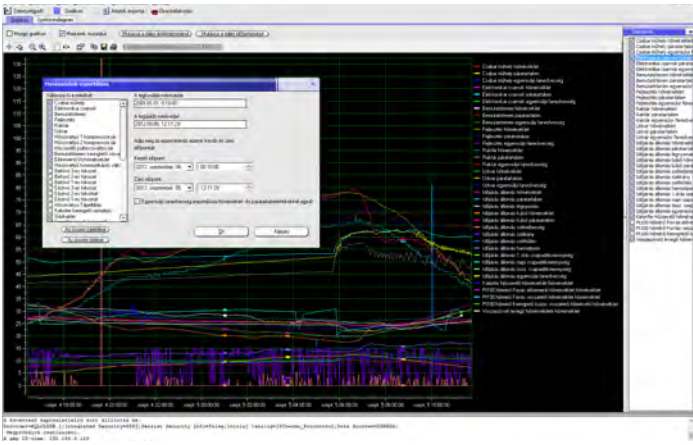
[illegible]

Grafikon

Mozgó grafikon

Adatsorok exportálása

A legkorábbi időpont

A legkésőbbi időpont

Kezdő időpont

Záró időpont

Ok

Mégse

Csabai műhely hőmérséklet

Csabai műhely páratartalom

Csabai műhely egyenruha hőmérséklet

Elektronikai csarnok hőmérséklet

Elektronikai csarnok páratartalom

Benzoltöltő hőmérséklet

Benzoltöltő páratartalom

Festőüzem hőmérséklet

Festőüzem páratartalom

Rakodó hőmérséklet

Rakodó páratartalom

Udvar hőmérséklet

Udvar páratartalom

Villamos állomás hőmérséklet

Villamos állomás páratartalom

Vezérlő szerver hőmérséklet

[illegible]